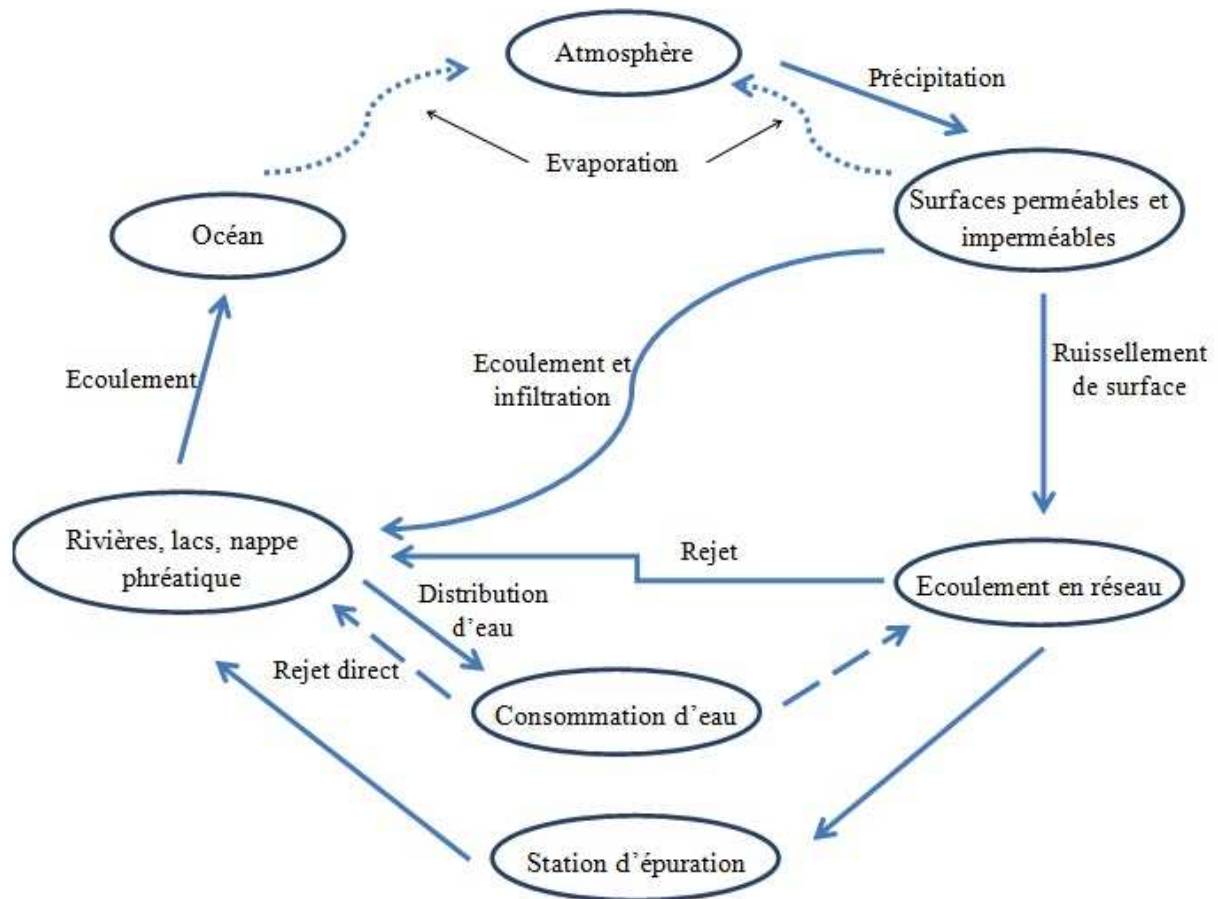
Atmosphère

Précipitation

Evaporation

Océan

Surfaces perméables et imperméables

Ecoulement et infiltration

Ruissellement de surface

Ecoulement

Rivières, lacs, nappe phréatique

Rejet

Ecoulement en réseau

Distribution d'eau

Rejet direct

Consommation d'eau

Station d'épuration